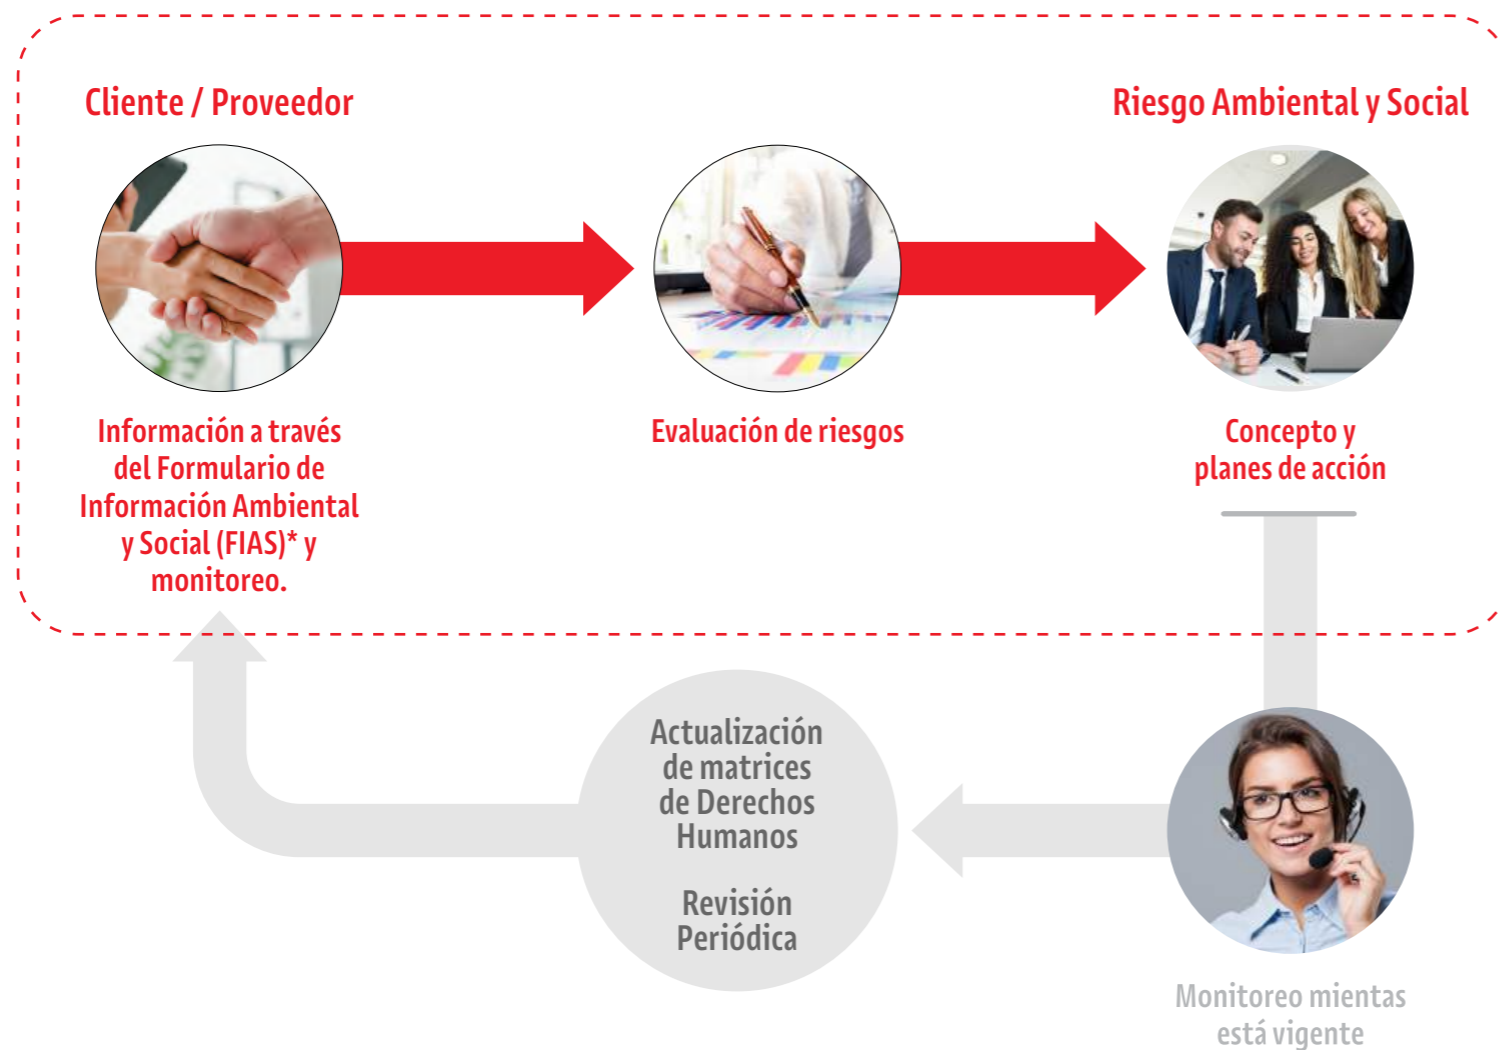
Cliente / Proveedor

Riesgo Ambiental y Social

Información a través del Formulario de Información Ambiental y Social (FIAS)* y monitoreo.

Evaluación de riesgos

Concepto y planes de acción

Actualización de matrices de Derechos Humanos

Revisión Periódica

Monitoreo mientas está vigente